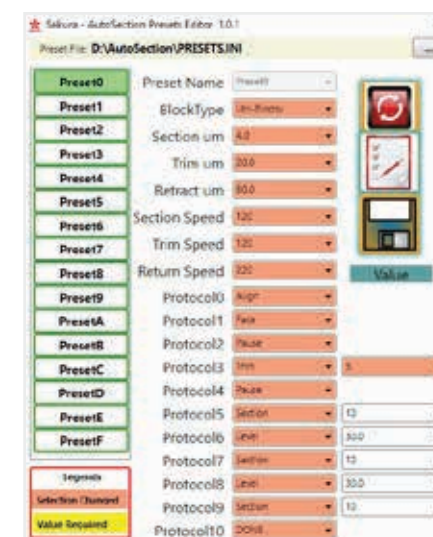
Sakura - AutoSection Presets Editor 1.0.1
Preset File: D:\AutoSection\PRESETS.INI

Preset0
Preset1
Preset2
Preset3
Preset4
Preset5
Preset6
Preset7
Preset8
Preset9
PresetA
PresetB
PresetC
PresetD
PresetE
PresetF

Legends
Selection Changed
Value Required

Preset Name Preset0
BlockType Uni-Biopsy
Section um 4.0
Trim um 20.0
Retract um 50.0
Section Speed 120
Trim Speed 120
Return Speed 220
Protocol0 Align
Protocol1 Face
Protocol2 Pause
Protocol3 Trim 5
Protocol4 Pause
Protocol5 Section 10
Protocol6 Level 30.0
Protocol7 Section 10
Protocol8 Level 30.0
Protocol9 Section 10
Protocol10 DONE

Value